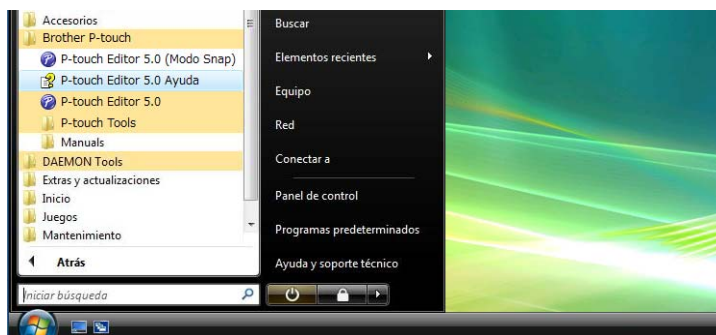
Accesorios
Brother P-touch
P-touch Editor 5.0 (Modo Snap)
P-touch Editor 5.0 Ayuda
P-touch Editor 5.0
P-touch Tools
Manuals
DAEMON Tools
Extras y actualizaciones
Inicio
Juegos
Mantenimiento
Atrás
Iniciar búsqueda

Buscar
Elementos recientes
Equipo
Red
Conectar a
Panel de control
Programas predeterminados
Ayuda y soporte técnico